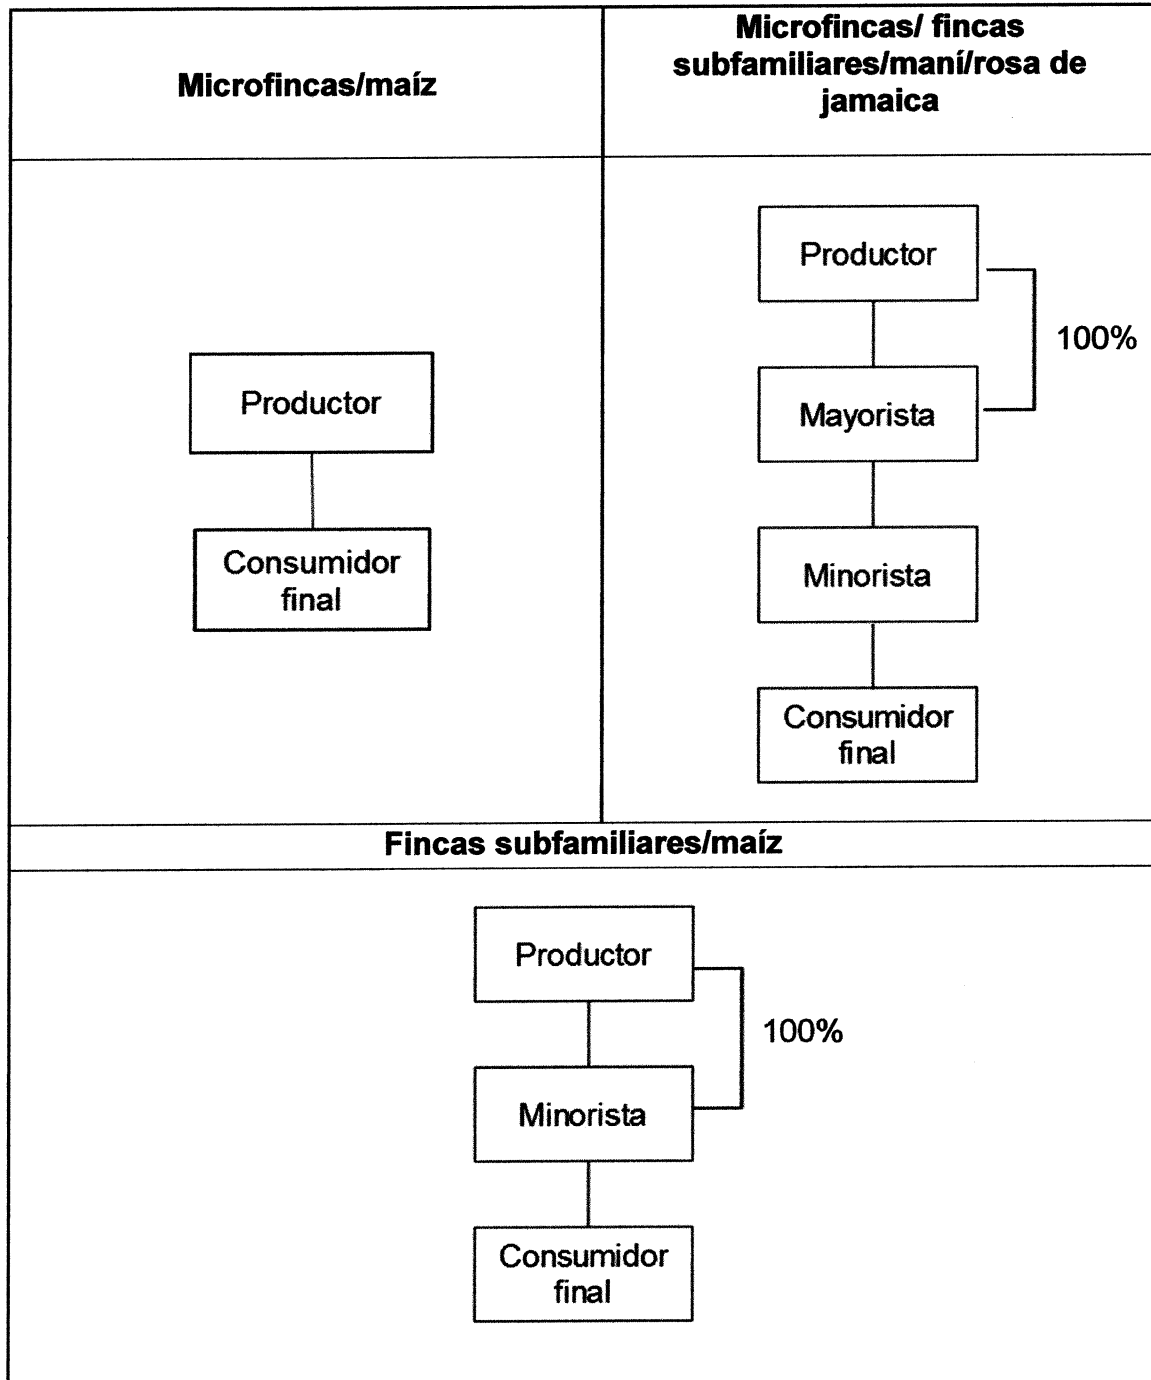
| Microfincas/maíz | Microfincas/ fincas subfamiliares/maní/rosa de jamaica |
|---|---|
| Productor<br>Consumidor final | Productor<br>100%<br>Mayorista<br>Minorista<br>Consumidor final |

**Fincas subfamiliares/maíz**

Productor

100%

Minorista

Consumidor final